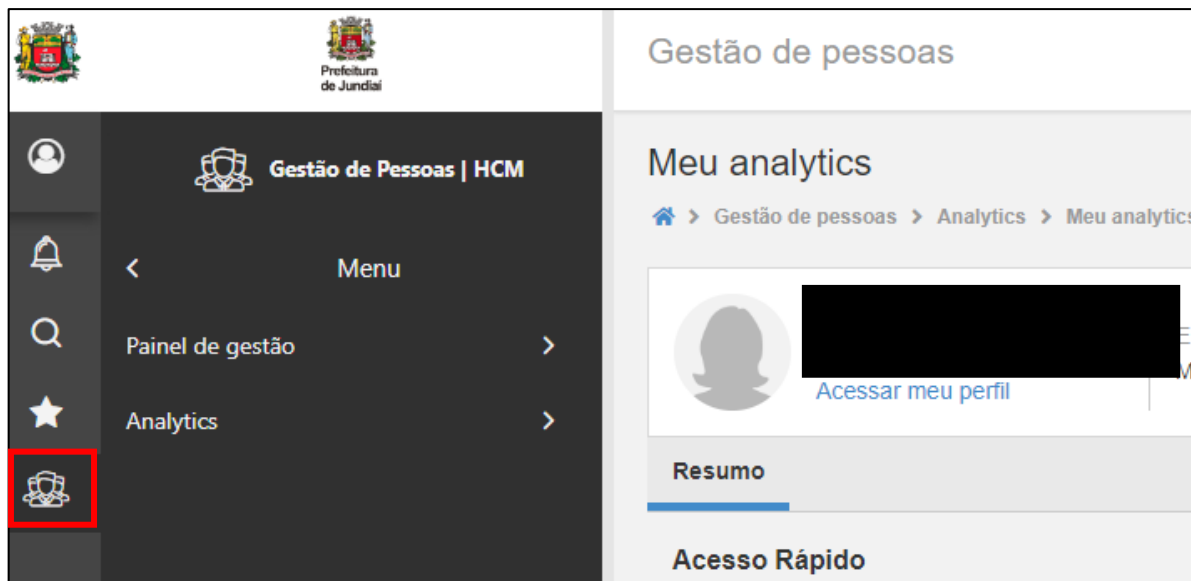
Prefeitura de Jundiaí

Gestão de pessoas

Gestão de Pessoas | HCM

Menu

Painel de gestão

Analytics

Meu analytics

Gestão de pessoas > Analytics > Meu analytics

Acessar meu perfil

Resumo

Acesso Rápido